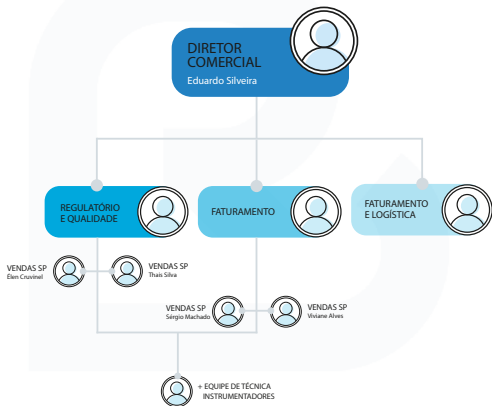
DIRETOR COMERCIAL
Eduardo Silveira

REGULATÓRIO E QUALIDADE

FATURAMENTO

FATURAMENTO E LOGÍSTICA

VENDAS SP
Élem Cruvinel

VENDAS SP
Thaís Silva

VENDAS SP
Sérgio Machado

VENDAS SP
Viviane Alves

+ EQUIPE DE TÉCNICA INSTRUMENTADORES